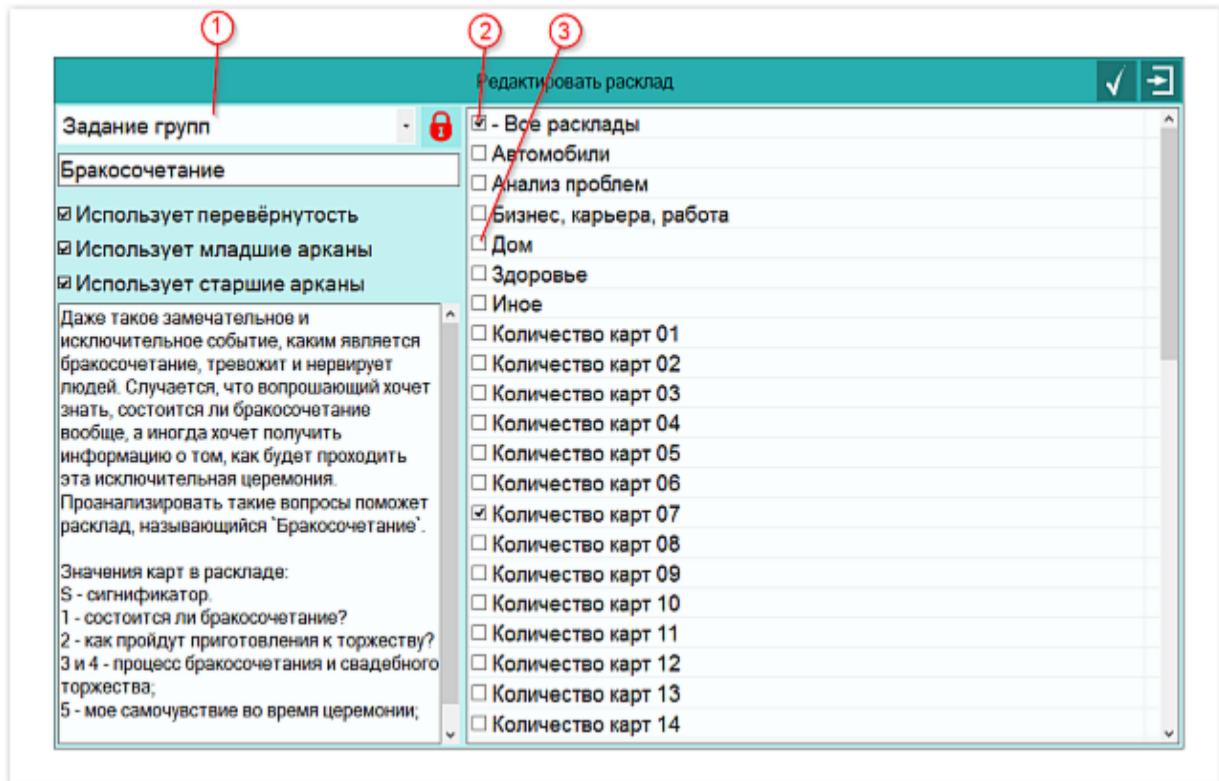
1
2
3

Редактировать расклад

Задание групп

Бракосочетание

☑ Использует перевёрнутость
☑ Использует младшие арканы
☑ Использует старшие арканы

Даже такое замечательное и исключительное событие, каким является бракосочетание, тревожит и нервирует людей. Случается, что вопрошающий хочет знать, состоится ли бракосочетание вообще, а иногда хочет получить информацию о том, как будет проходить эта исключительная церемония. Проанализировать такие вопросы поможет расклад, называющийся `Бракосочетание`.

Значения карт в раскладе:
S - сигнификатор.
1 - состоится ли бракосочетание?
2 - как пройдут приготовления к торжеству?
3 и 4 - процесс бракосочетания и свадебного торжества;
5 - мое самочувствие во время церемонии;

☑ - Все расклады
☐ Автомобили
☐ Анализ проблем
☐ Бизнес, карьера, работа
☐ Дом
☐ Здоровье
☐ Иное
☐ Количество карт 01
☐ Количество карт 02
☐ Количество карт 03
☐ Количество карт 04
☐ Количество карт 05
☐ Количество карт 06
☑ Количество карт 07
☐ Количество карт 08
☐ Количество карт 09
☐ Количество карт 10
☐ Количество карт 11
☐ Количество карт 12
☐ Количество карт 13
☐ Количество карт 14